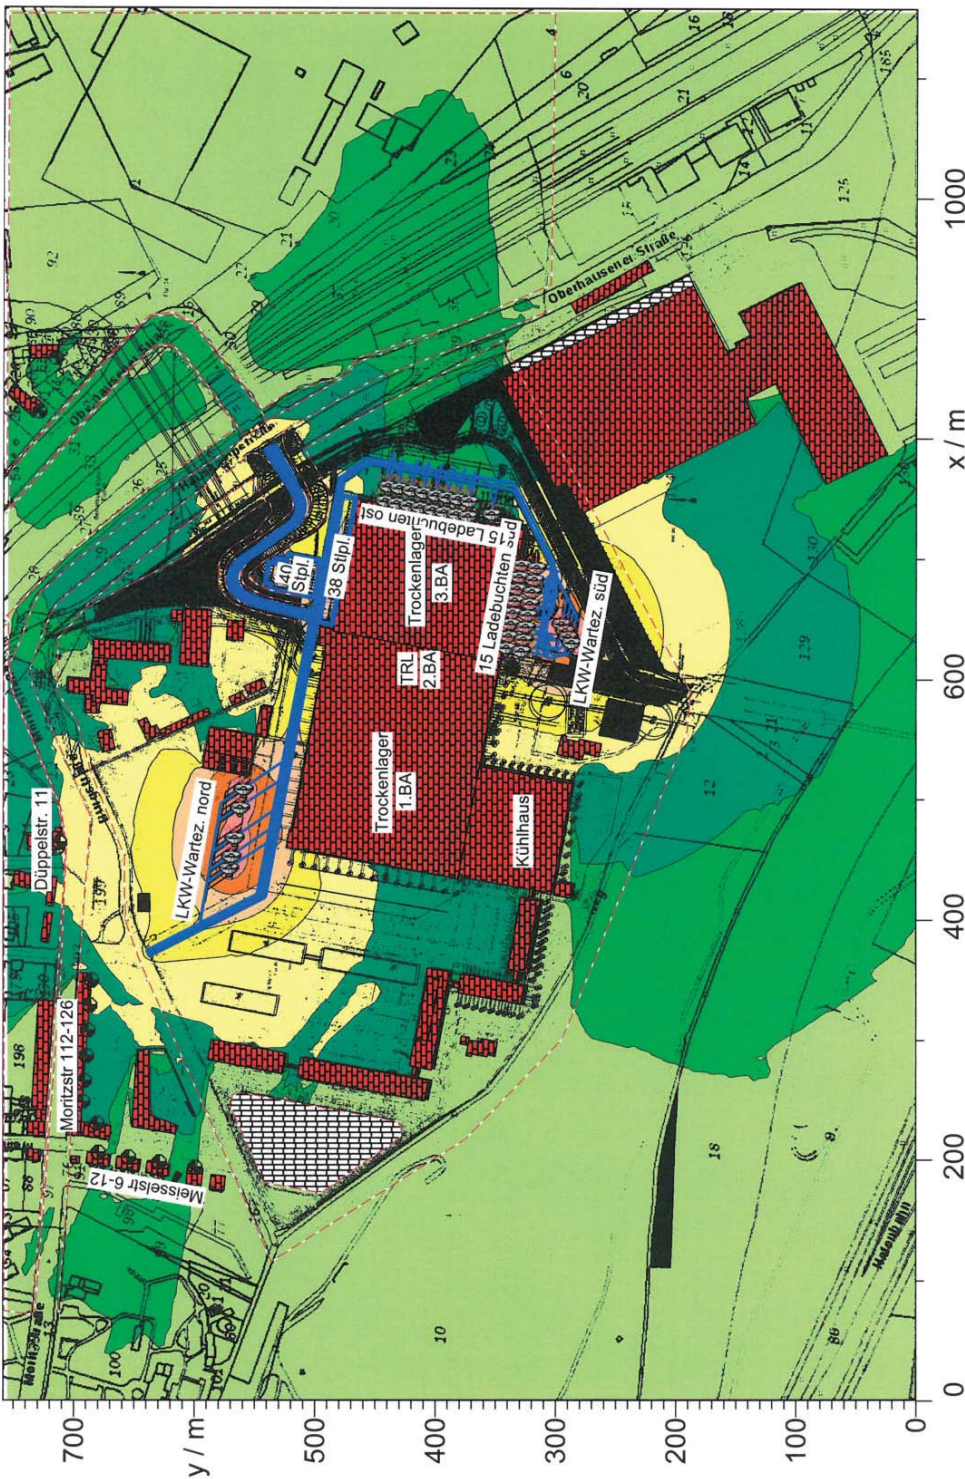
700
600
500
400
300
200
100
0
y / m

0
200
400
600
800
1000
x / m

Düppelstr. 11
Moritzstr 112-126
Meisselstr 6-12
LKW-Wartez. nord
Trockenlager 1.BA
TRL 2.BA
Trockenlager 3.BA
Kühlhaus
38 Stpl.
40 Stpl.
15 Ladebuchten ost
15 Ladebuchten süd
LKW-Wartez. süd
Oberhausener Straße
198
197
92
125
129
130
12
18
10
100
16
20
21
185